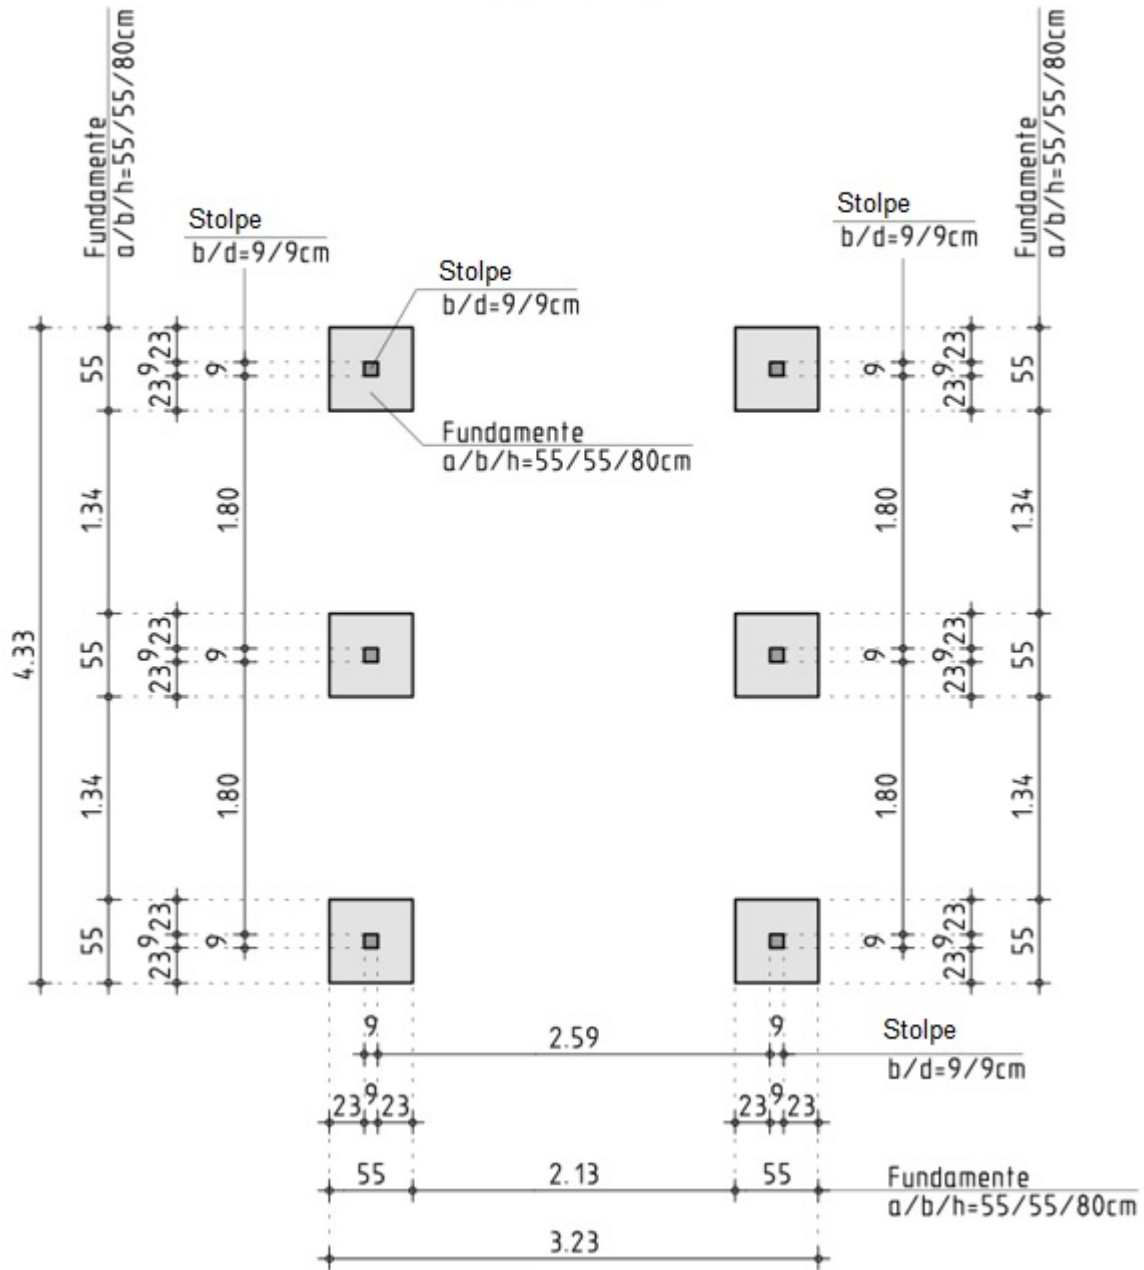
Fundamente
a/b/h=55/55/80cm

Stolpe
b/d=9/9cm

Stolpe
b/d=9/9cm

Fundamente
a/b/h=55/55/80cm

Stolpe
b/d=9/9cm

Fundamente
a/b/h=55/55/80cm

4.33

55
23 9 23
9

1.34
1.80

55
23 9 23
9

1.34
1.80

55
23 9 23
9

9
23 9 23
55

1.80
1.34

9
23 9 23
55

1.80
1.34

9
23 9 23
55

9
2.59
9
Stolpe
b/d=9/9cm

23 9 23
23 9 23

55
2.13
55
Fundamente
a/b/h=55/55/80cm

3.23